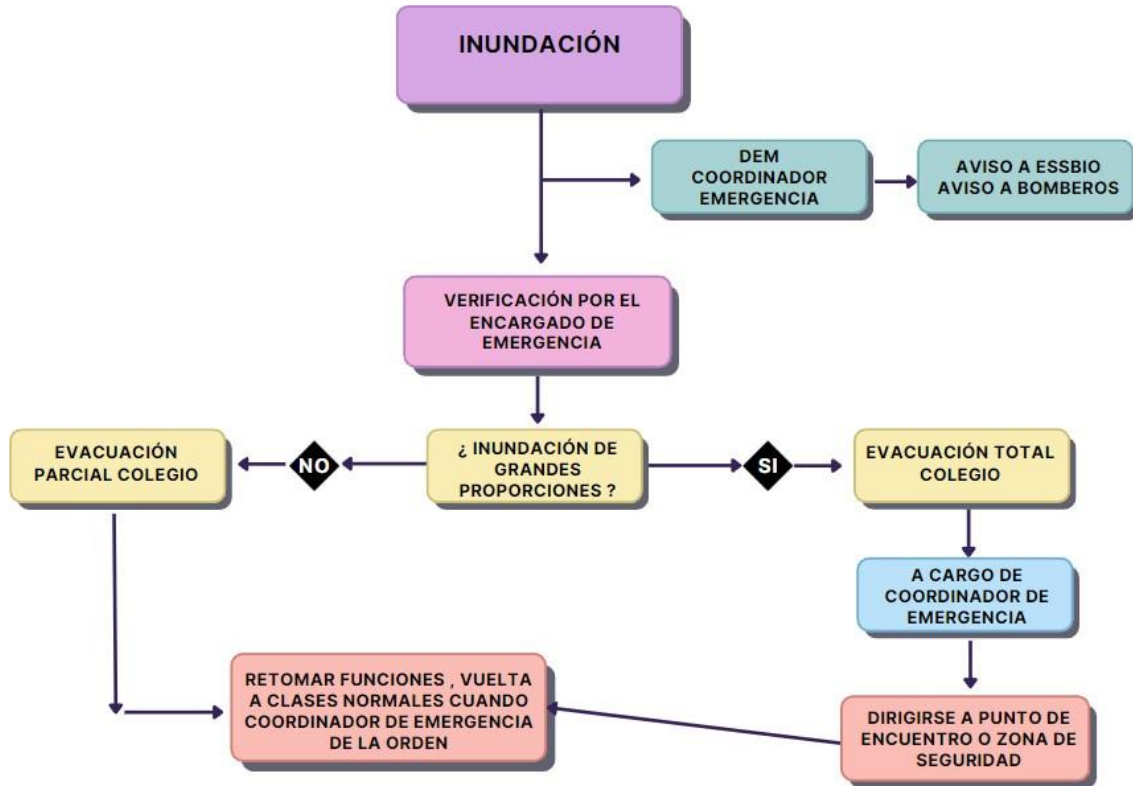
INUNDACIÓN

DEM
COORDINADOR
EMERGENCIA

AVISO A ESSBIO
AVISO A BOMBEROS

VERIFICACIÓN POR EL ENCARGADO DE EMERGENCIA

EVACUACIÓN PARCIAL COLEGIO

NO

¿ INUNDACIÓN DE GRANDES PROPORCIONES ?

SI

EVACUACIÓN TOTAL COLEGIO

A CARGO DE COORDINADOR DE EMERGENCIA

RETOMAR FUNCIONES , VUELTA A CLASES NORMALES CUANDO COORDINADOR DE EMERGENCIA DE LA ORDEN

DIRIGIRSE A PUNTO DE ENCUENTRO O ZONA DE SEGURIDAD